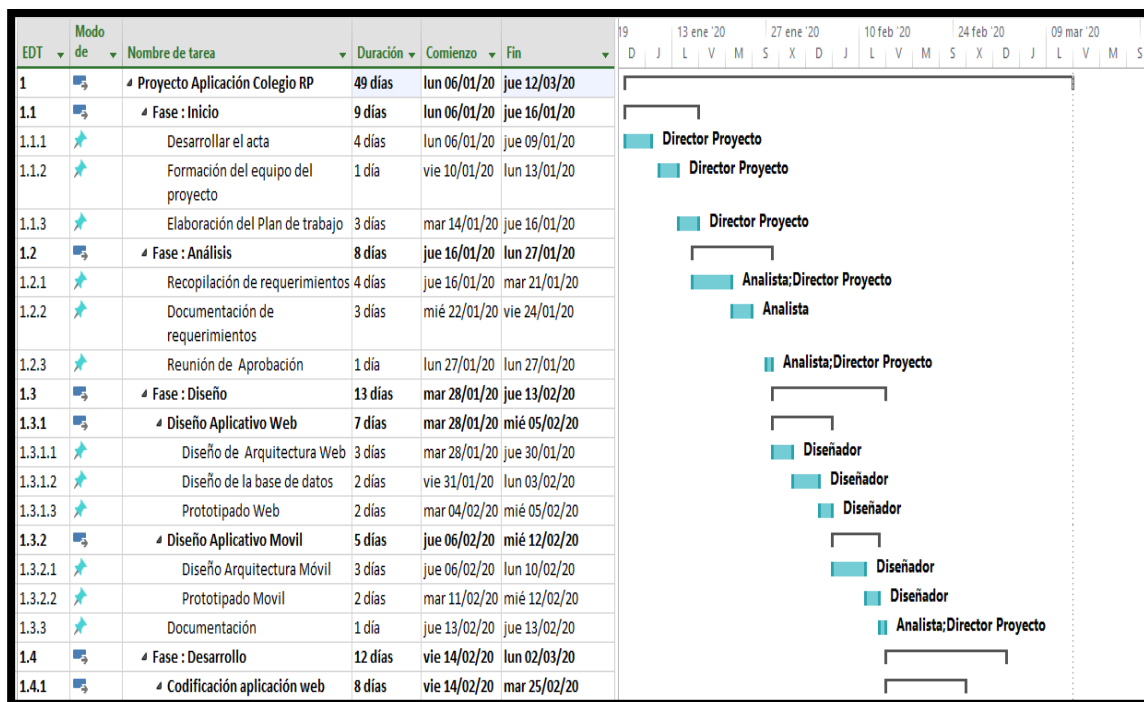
| EDT | Modo de | Nombre de tarea | Duración | Comienzo | Fin |
|---|---|---|---|---|---|
| 1 | | ◢ Proyecto Aplicación Colegio RP | 49 días | lun 06/01/20 | jue 12/03/20 |
| 1.1 | | ◢ Fase : Inicio | 9 días | lun 06/01/20 | jue 16/01/20 |
| 1.1.1 | | Desarrollar el acta | 4 días | lun 06/01/20 | jue 09/01/20 |
| 1.1.2 | | Formación del equipo del proyecto | 1 día | vie 10/01/20 | lun 13/01/20 |
| 1.1.3 | | Elaboración del Plan de trabajo | 3 días | mar 14/01/20 | jue 16/01/20 |
| 1.2 | | ◢ Fase : Análisis | 8 días | jue 16/01/20 | lun 27/01/20 |
| 1.2.1 | | Recopilación de requerimientos | 4 días | jue 16/01/20 | mar 21/01/20 |
| 1.2.2 | | Documentación de requerimientos | 3 días | mié 22/01/20 | vie 24/01/20 |
| 1.2.3 | | Reunión de Aprobación | 1 día | lun 27/01/20 | lun 27/01/20 |
| 1.3 | | ◢ Fase : Diseño | 13 días | mar 28/01/20 | jue 13/02/20 |
| 1.3.1 | | ◢ Diseño Aplicativo Web | 7 días | mar 28/01/20 | mié 05/02/20 |
| 1.3.1.1 | | Diseño de Arquitectura Web | 3 días | mar 28/01/20 | jue 30/01/20 |
| 1.3.1.2 | | Diseño de la base de datos | 2 días | vie 31/01/20 | lun 03/02/20 |
| 1.3.1.3 | | Prototipado Web | 2 días | mar 04/02/20 | mié 05/02/20 |
| 1.3.2 | | ◢ Diseño Aplicativo Movil | 5 días | jue 06/02/20 | mié 12/02/20 |
| 1.3.2.1 | | Diseño Arquitectura Móvil | 3 días | jue 06/02/20 | lun 10/02/20 |
| 1.3.2.2 | | Prototipado Movil | 2 días | mar 11/02/20 | mié 12/02/20 |
| 1.3.3 | | Documentación | 1 día | jue 13/02/20 | jue 13/02/20 |
| 1.4 | | ◢ Fase : Desarrollo | 12 días | vie 14/02/20 | lun 02/03/20 |
| 1.4.1 | | ◢ Codificación aplicación web | 8 días | vie 14/02/20 | mar 25/02/20 |

19 | 13 ene '20 | 27 ene '20 | 10 feb '20 | 24 feb '20 | 09 mar '20
D J L V M S X D J L V M S X D J L V M S

Director Proyecto
Director Proyecto
Director Proyecto
Analista;Director Proyecto
Analista
Analista;Director Proyecto
Diseñador
Diseñador
Diseñador
Diseñador
Diseñador
Analista;Director Proyecto